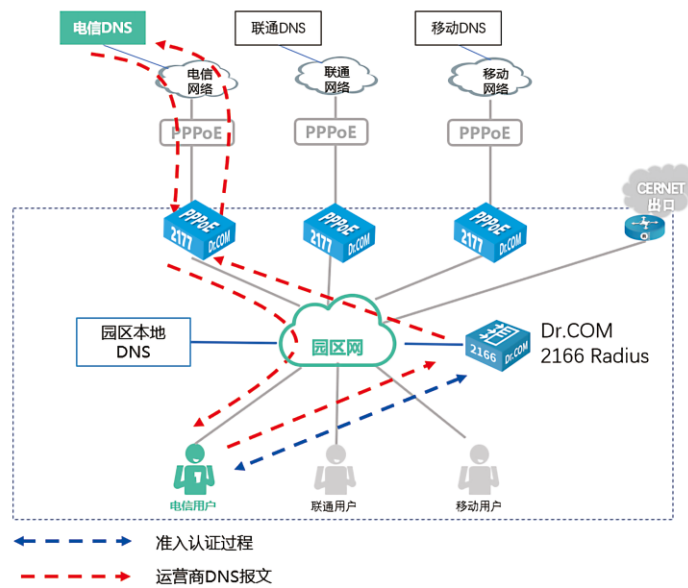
电信DNS

联通DNS

移动DNS

电信网络

联通网络

移动网络

PPPoE

PPPoE

PPPoE

PPPoE 2177 Dr.COM

PPPoE 2177 Dr.COM

PPPoE 2177 Dr.COM

CERNET出口

园区本地DNS

园区网

2166 Dr.COM

Dr.COM 2166 Radius

电信用户

联通用户

移动用户

准入认证过程

运营商DNS报文